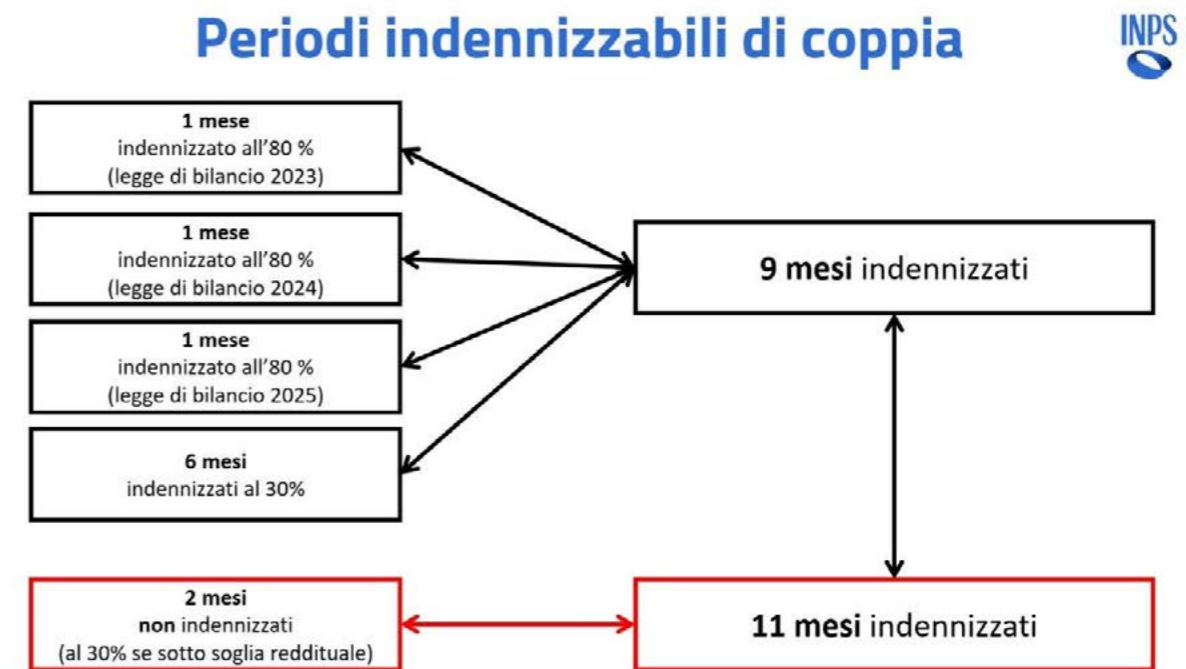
Periodi indennizzabili di coppia

INPS

1 mese
indennizzato all'80 %
(legge di bilancio 2023)

1 mese
indennizzato all'80 %
(legge di bilancio 2024)

1 mese
indennizzato all'80 %
(legge di bilancio 2025)

6 mesi
indennizzati al 30%

9 mesi indennizzati

2 mesi
non indennizzati
(al 30% se sotto soglia reddituale)

11 mesi indennizzati